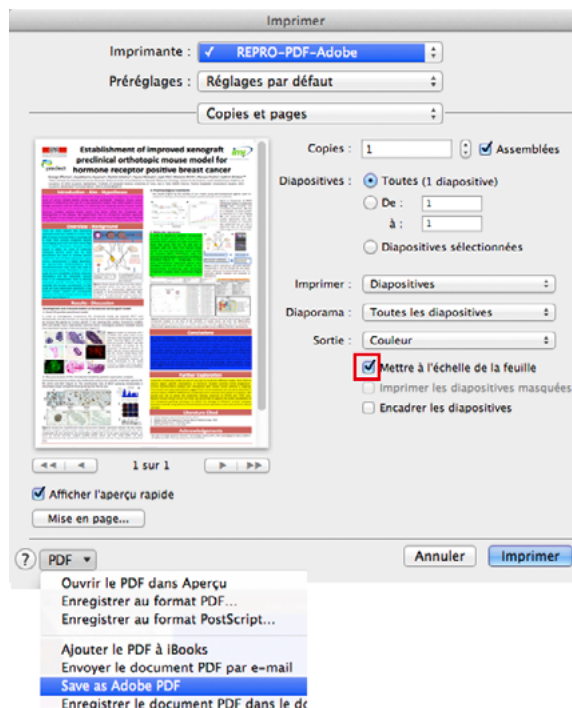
Imprimer

Imprimante : ✓ REPRO-PDF-Adobe

Préréglages : Réglages par défaut

Copies et pages

Establishment of improved xenograft preclinical orthotopic mouse model for hormone receptor positive breast cancer

Copies : 1 Assemblées

Diapositives : Toutes (1 diapositive)

De : 1

à : 1

Diapositives sélectionnées

Imprimer : Diapositives

Diaporama : Toutes les diapositives

Sortie : Couleur

Mettre à l'échelle de la feuille

Imprimer les diapositives masquées

Encadrer les diapositives

1 sur 1

Afficher l'aperçu rapide

Mise en page...

?

PDF

Annuler

Imprimer

Ouvrir le PDF dans Aperçu

Enregistrer au format PDF...

Enregistrer au format PostScript...

Ajouter le PDF à iBooks

Envoyer le document PDF par e-mail

Save as Adobe PDF

Enregistrer le document PDF dans le d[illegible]